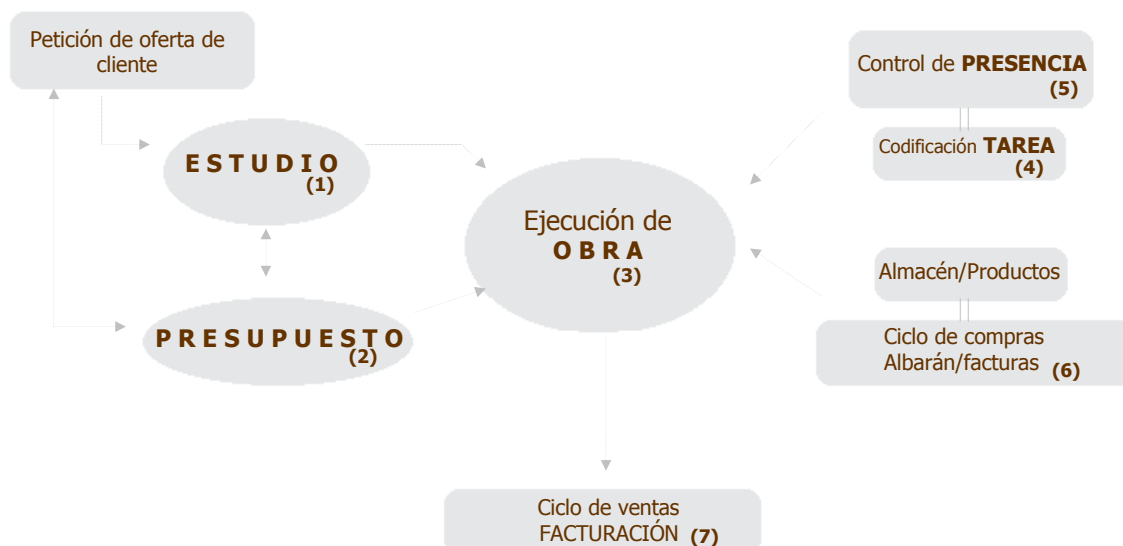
Petición de oferta de cliente

E S T U D I O
(1)

P R E S U P U E S T O
(2)

Ejecución de
O B R A
(3)

Control de PRESENCIA
(5)

Codificación TAREA
(4)

Almacén/Productos

Ciclo de compras
Albarán/facturas (6)

Ciclo de ventas
FACTURACIÓN (7)